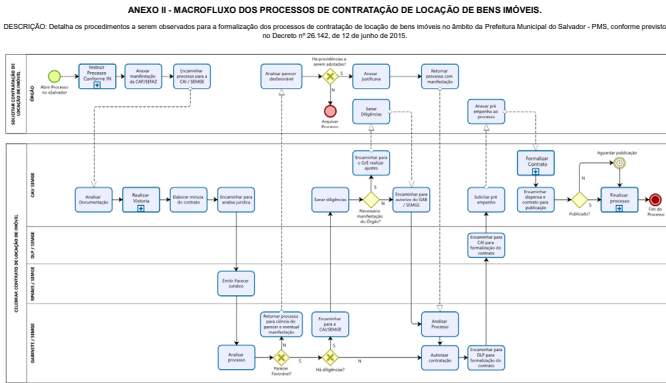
ANEXO II - MACROFLUXO DOS PROCESSOS DE CONTRATAÇÃO DE LOCAÇÃO DE BENS IMÓVEIS.

DESCRIÇÃO: Detalha os procedimentos a serem observados para a formalização dos processos de contratação de locação de bens imóveis no âmbito da Prefeitura Municipal do Salvador - PMS, conforme previsto no Decreto nº 26.142, de 12 de junho de 2015.

SOLICITAR CONTRATAÇÃO DE LOCAÇÃO DE IMÓVEL

ÓRGÃO

Abrir Processo no eSalvador

Instruir Processo Conforme IN

Anexar manifestação da CAF/SEFAZ

Encaminhar processo para a CAJ / SEMGE

Analisar parecer desfavorável

Há providências a serem adotadas?

S

N

Arquivar Processo

Anexar justificativa

Retornar processo com manifestação

Sanar Diligências

Anexar just. empenho ao processo

CELEBRAR CONTRATO DE LOCAÇÃO DE IMÓVEL

CAJ / SEMGE

Analisar Documentação

Realizar Vistoria

Elaborar minuta do contrato

Encaminhar para analise jurídica

Sanar diligências

Encaminhar para o G/E realizar ajustes

Necessário manifestação do Órgão?

S

N

Encaminhar para o autorizo do DAB / SEMGE

Solicitar pré empenho

Formalizar Contrato

Encaminhar dispensa e contrato para publicação

Publicado?

S

N

Aguardar publicação

Finalizar processo

Fim do Processo

DLF / SEMGE

Encaminhar para CAJ para formalização do contrato

SPGAB / SEMGE

Emitir Parecer Jurídico

GABINETE / SEMGE

Retornar processo para ciência do parecer e eventual manifestação

Encaminhar para a CAJ/SEMGE

Analisar Processo

Analisar processo

Parecer Favorável?

N

S

Há diligências?

S

N

Autorizar contratação

Encaminhar para DLF para formalização do contrato